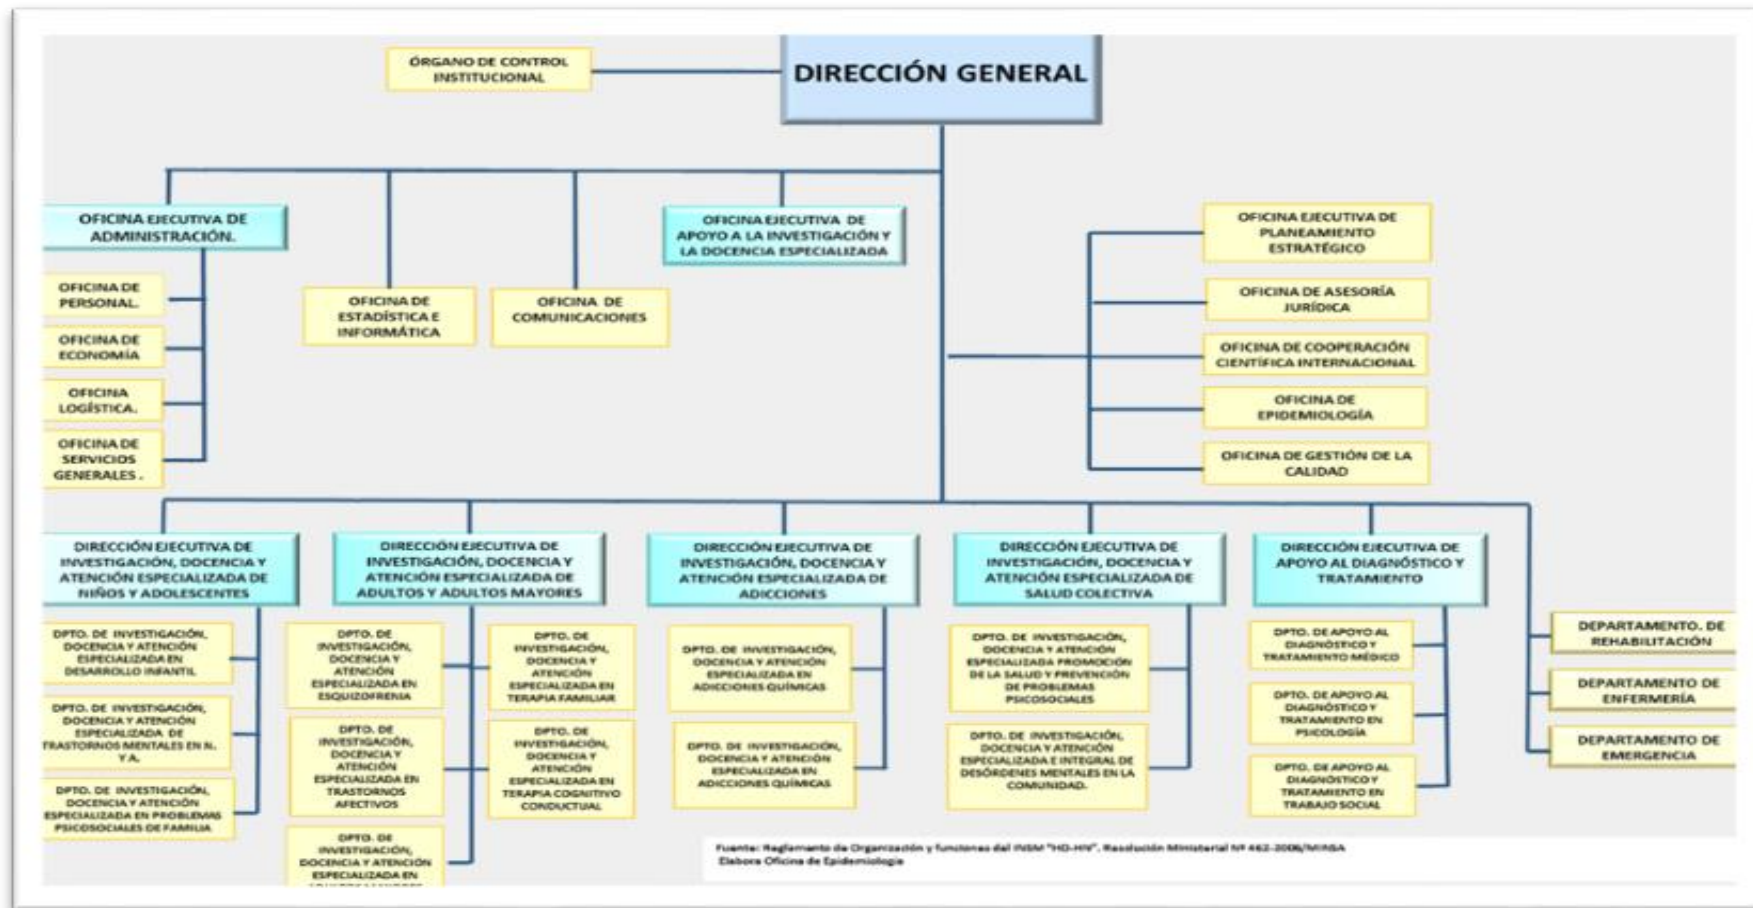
ÓRGANO DE CONTROL INSTITUCIONAL

DIRECCIÓN GENERAL

OFICINA EJECUTIVA DE ADMINISTRACIÓN.

OFICINA DE PERSONAL.

OFICINA DE ECONOMÍA

OFICINA LOGÍSTICA.

OFICINA DE SERVICIOS GENERALES .

OFICINA DE ESTADÍSTICA E INFORMÁTICA

OFICINA DE COMUNICACIONES

OFICINA EJECUTIVA DE APOYO A LA INVESTIGACIÓN Y LA DOCENCIA ESPECIALIZADA

OFICINA EJECUTIVA DE PLANEAMIENTO ESTRATÉGICO

OFICINA DE ASESORÍA JURÍDICA

OFICINA DE COOPERACIÓN CIENTÍFICA INTERNACIONAL

OFICINA DE EPIDEMIOLOGÍA

OFICINA DE GESTIÓN DE LA CALIDAD

DIRECCIÓN EJECUTIVA DE INVESTIGACIÓN, DOCENCIA Y ATENCIÓN ESPECIALIZADA DE NIÑOS Y ADOLESCENTES

DPTO. DE INVESTIGACIÓN, DOCENCIA Y ATENCIÓN ESPECIALIZADA EN DESARROLLO INFANTIL

DPTO. DE INVESTIGACIÓN, DOCENCIA Y ATENCIÓN ESPECIALIZADA DE TRASTORNOS MENTALES EN N. Y A.

DPTO. DE INVESTIGACIÓN, DOCENCIA Y ATENCIÓN ESPECIALIZADA EN PROBLEMAS PSICOSOCIALES DE FAMILIA

DIRECCIÓN EJECUTIVA DE INVESTIGACIÓN, DOCENCIA Y ATENCIÓN ESPECIALIZADA DE ADULTOS Y ADULTOS MAYORES

DPTO. DE INVESTIGACIÓN, DOCENCIA Y ATENCIÓN ESPECIALIZADA EN ESQUIZOFRENIA

DPTO. DE INVESTIGACIÓN, DOCENCIA Y ATENCIÓN ESPECIALIZADA EN TRASTORNOS AFECTIVOS

DPTO. DE INVESTIGACIÓN, DOCENCIA Y ATENCIÓN ESPECIALIZADA EN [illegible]

DPTO. DE INVESTIGACIÓN, DOCENCIA Y ATENCIÓN ESPECIALIZADA EN TERAPIA FAMILIAR

DPTO. DE INVESTIGACIÓN, DOCENCIA Y ATENCIÓN ESPECIALIZADA EN TERAPIA COGNITIVO CONDUCTUAL

DIRECCIÓN EJECUTIVA DE INVESTIGACIÓN, DOCENCIA Y ATENCIÓN ESPECIALIZADA DE ADICCIONES

DPTO. DE INVESTIGACIÓN, DOCENCIA Y ATENCIÓN ESPECIALIZADA EN ADICCIONES QUÍMICAS

DPTO. DE INVESTIGACIÓN, DOCENCIA Y ATENCIÓN ESPECIALIZADA EN ADICCIONES QUÍMICAS

DIRECCIÓN EJECUTIVA DE INVESTIGACIÓN, DOCENCIA Y ATENCIÓN ESPECIALIZADA DE SALUD COLECTIVA

DPTO. DE INVESTIGACIÓN, DOCENCIA Y ATENCIÓN ESPECIALIZADA PROMOCIÓN DE LA SALUD Y PREVENCIÓN DE PROBLEMAS PSICOSOCIALES

DPTO. DE INVESTIGACIÓN, DOCENCIA Y ATENCIÓN ESPECIALIZADA E INTEGRAL DE DESÓRDENES MENTALES EN LA COMUNIDAD.

DIRECCIÓN EJECUTIVA DE APOYO AL DIAGNÓSTICO Y TRATAMIENTO

DPTO. DE APOYO AL DIAGNÓSTICO Y TRATAMIENTO MÉDICO

DPTO. DE APOYO AL DIAGNÓSTICO Y TRATAMIENTO EN PSICOLOGÍA

DPTO. DE APOYO AL DIAGNÓSTICO Y TRATAMIENTO EN TRABAJO SOCIAL

DEPARTAMENTO. DE REHABILITACIÓN

DEPARTAMENTO DE ENFERMERÍA

DEPARTAMENTO DE EMERGENCIA

Fuente: Reglamento de Organización y funciones del INSM "HD-HN". Resolución Ministerial Nº 462-2006/MINSA
Elabora Oficina de Epidemiología